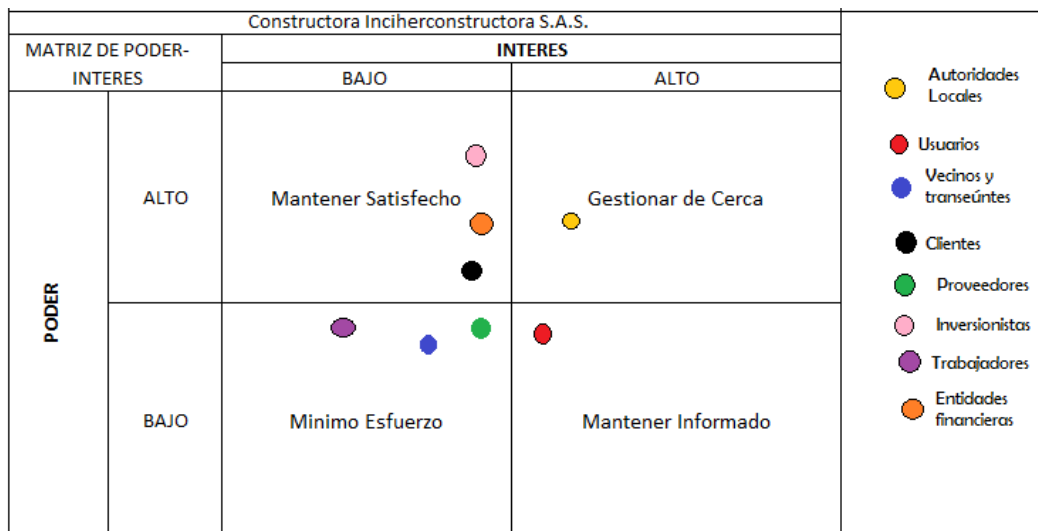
| Constructora Inciherconstructora S.A.S. | | | |
|---|---|---|---|
| MATRIZ DE PODER-INTERES | | INTERES | |
| | | BAJO | ALTO |
| PODER | ALTO | Mantener Satisfecho | Gestionar de Cerca |
| | BAJO | Minimo Esfuerzo | Mantener Informado |

Autoridades Locales
Usuarios
Vecinos y transeúntes
Clientes
Proveedores
Inversionistas
Trabajadores
Entidades financieras